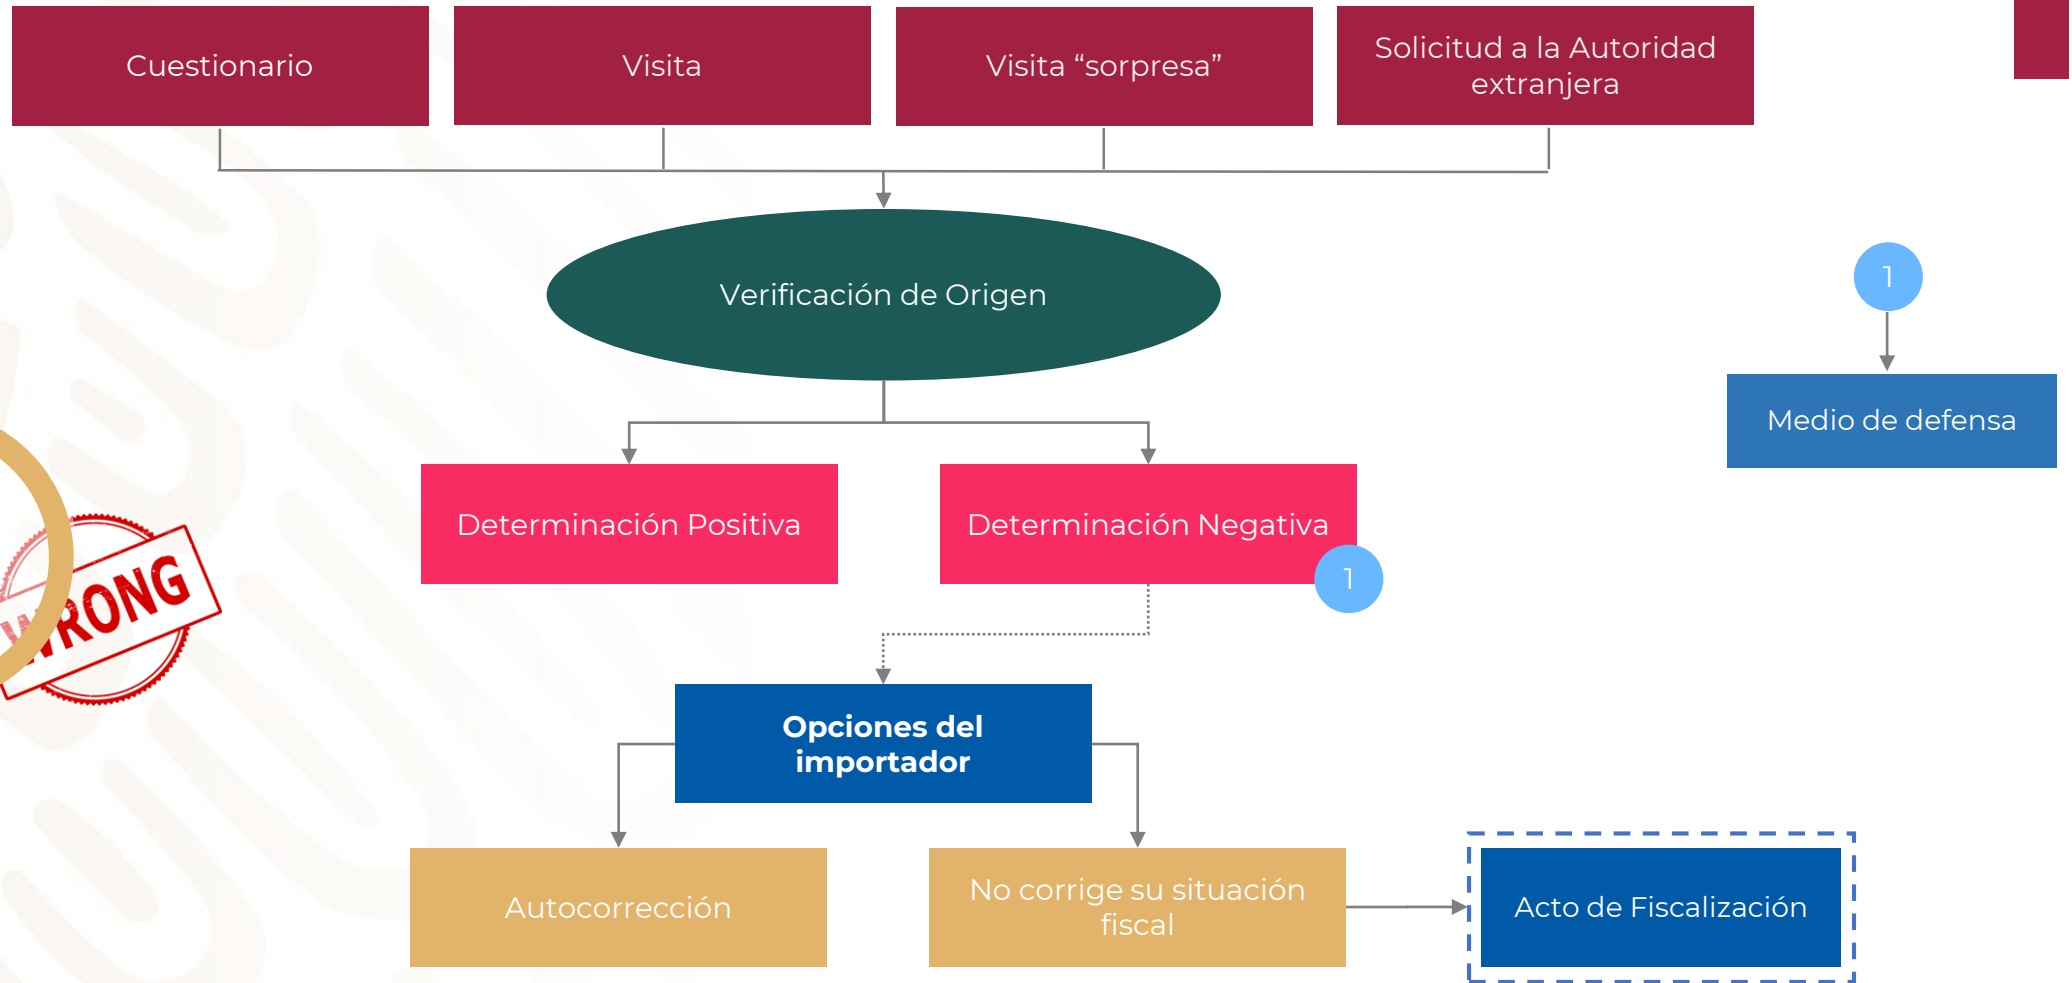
Cuestionario

Visita

Visita “sorpresa”

Solicitud a la Autoridad extranjera

Verificación de Origen

1

Medio de defensa

Determinación Positiva

Determinación Negativa

1

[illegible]RONG

Opciones del importador

Autocorrección

No corrige su situación fiscal

Acto de Fiscalización